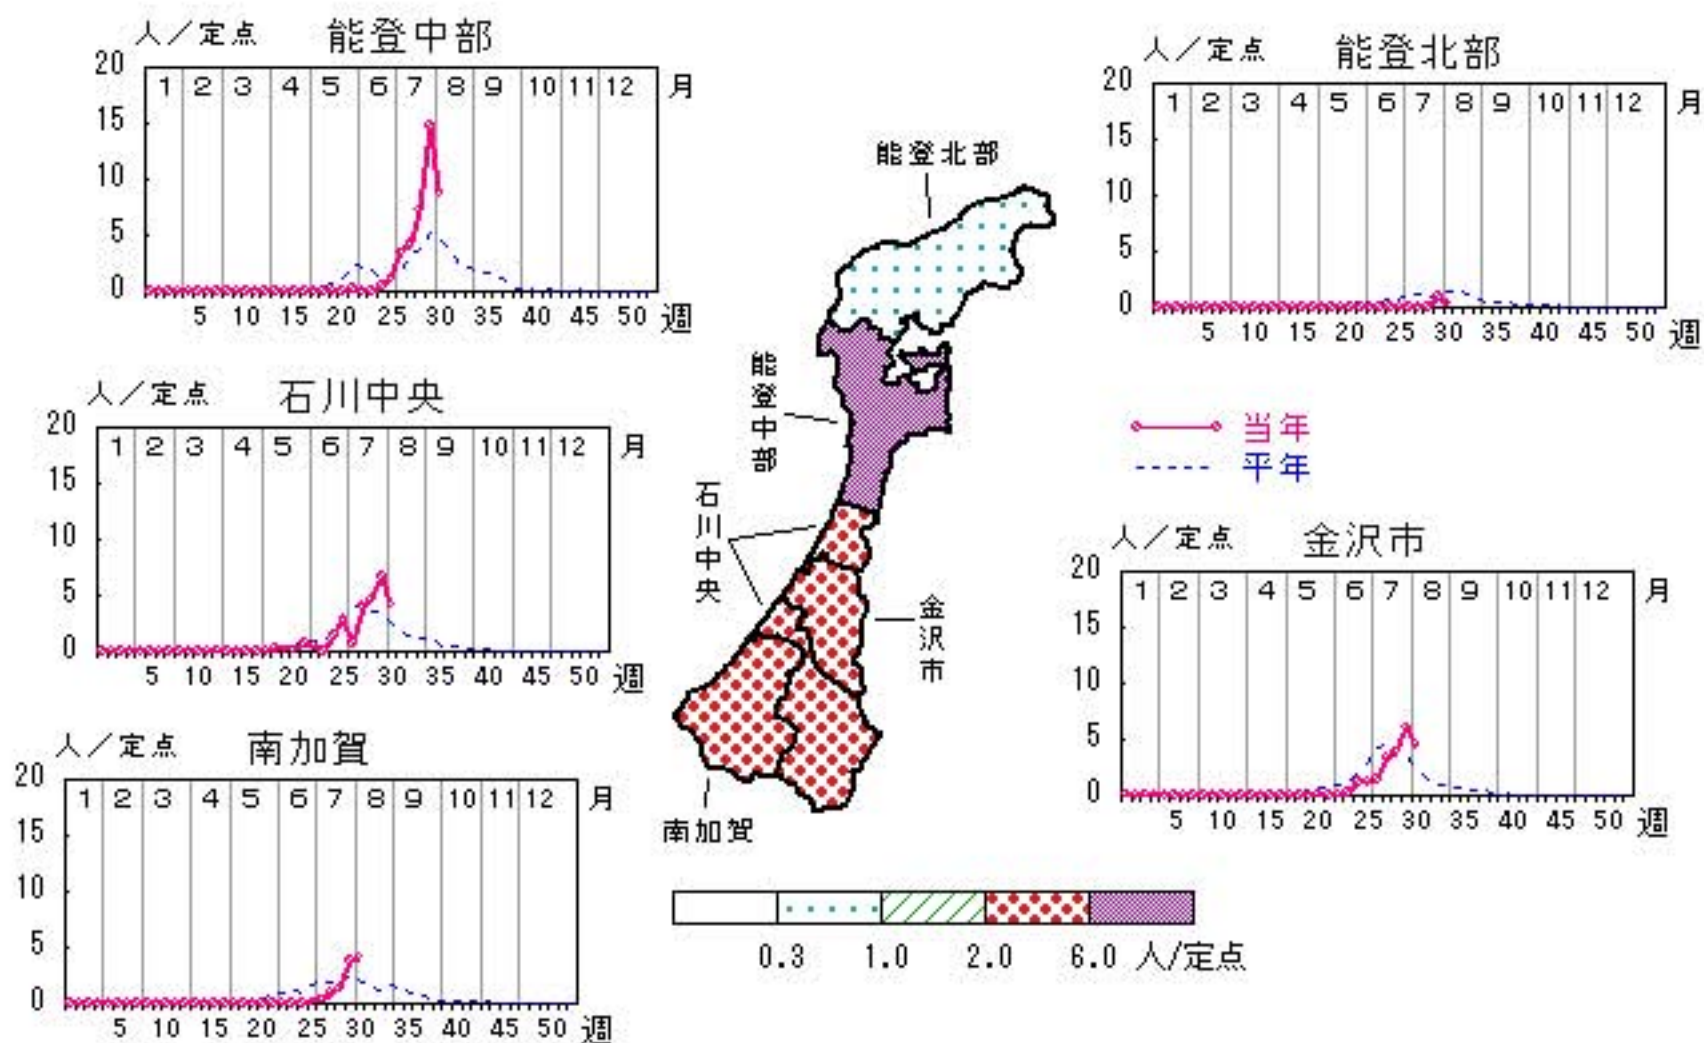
人／定点 能登中部
20 15 10 5 0
1 2 3 4 5 6 7 8 9 10 11 12 月
5 10 15 20 25 30 35 40 45 50 週

人／定点 石川中央
20 15 10 5 0
1 2 3 4 5 6 7 8 9 10 11 12 月
5 10 15 20 25 30 35 40 45 50 週

人／定点 南加賀
20 15 10 5 0
1 2 3 4 5 6 7 8 9 10 11 12 月
5 10 15 20 25 30 35 40 45 50 週

能登北部
能登中部
石川中央
金沢市
南加賀

0.3 1.0 2.0 6.0 人/定点

人／定点 能登北部
20 15 10 5 0
1 2 3 4 5 6 7 8 9 10 11 12 月
5 10 15 20 25 30 35 40 45 50 週

当年
平年

人／定点 金沢市
20 15 10 5 0
1 2 3 4 5 6 7 8 9 10 11 12 月
5 10 15 20 25 30 35 40 45 50 週